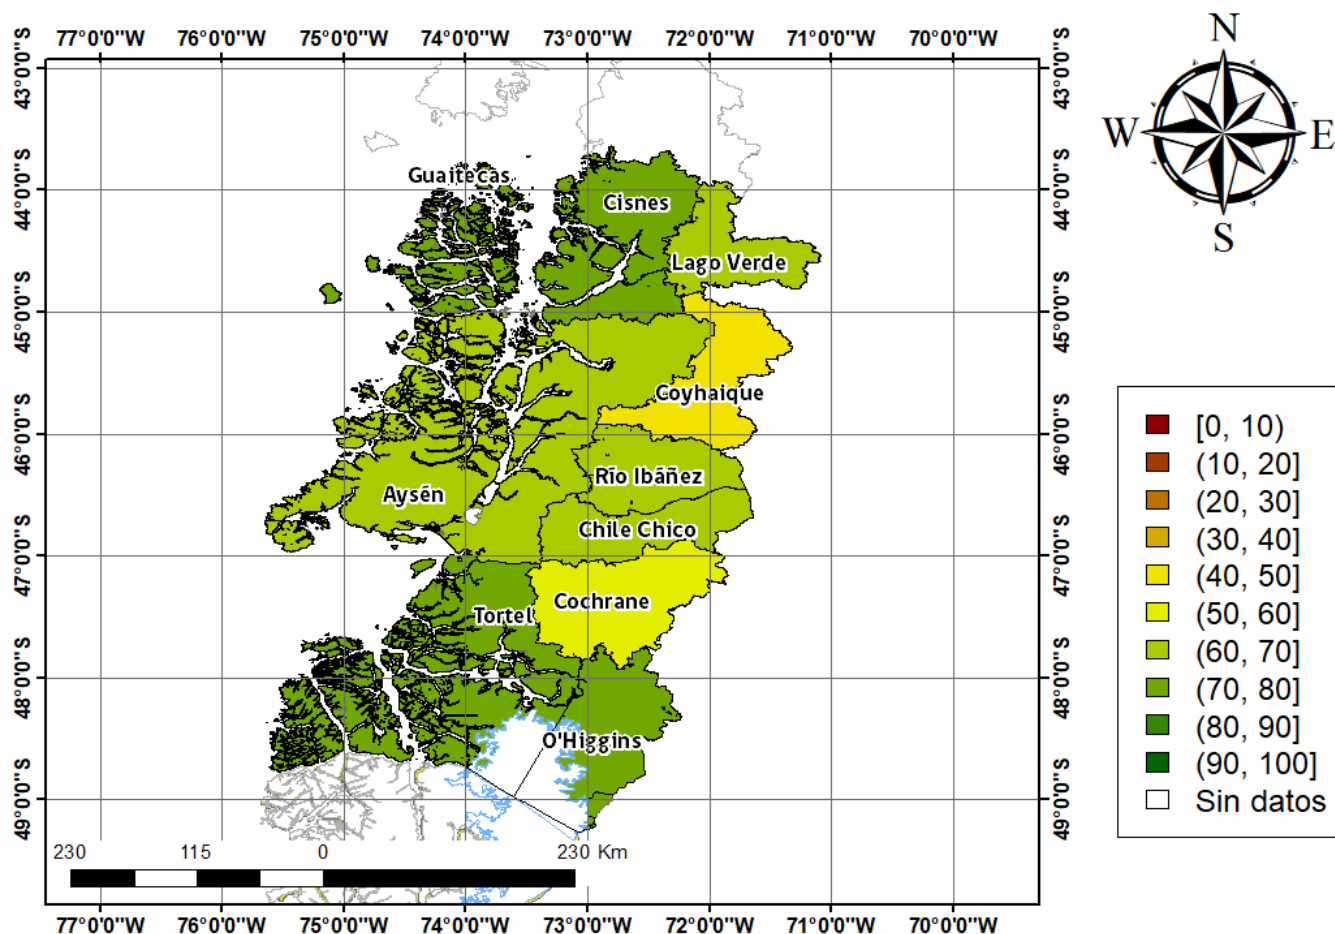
77°0'0"W 76°0'0"W 75°0'0"W 74°0'0"W 73°0'0"W 72°0'0"W 71°0'0"W 70°0'0"W

43°0'0"S 44°0'0"S 45°0'0"S 46°0'0"S 47°0'0"S 48°0'0"S 49°0'0"S

43°0'0"S 44°0'0"S 45°0'0"S 46°0'0"S 47°0'0"S 48°0'0"S 49°0'0"S

N
W E
S

Guaitecas
Cisnes
Lago Verde
Coyhaique
Aysén
Río Ibáñez
Chile Chico
Cochrane
Tortel
O'Higgins

[0, 10)
(10, 20]
(20, 30]
(30, 40]
(40, 50]
(50, 60]
(60, 70]
(70, 80]
(80, 90]
(90, 100]
Sin datos

230 115 0 230 Km

77°0'0"W 76°0'0"W 75°0'0"W 74°0'0"W 73°0'0"W 72°0'0"W 71°0'0"W 70°0'0"W